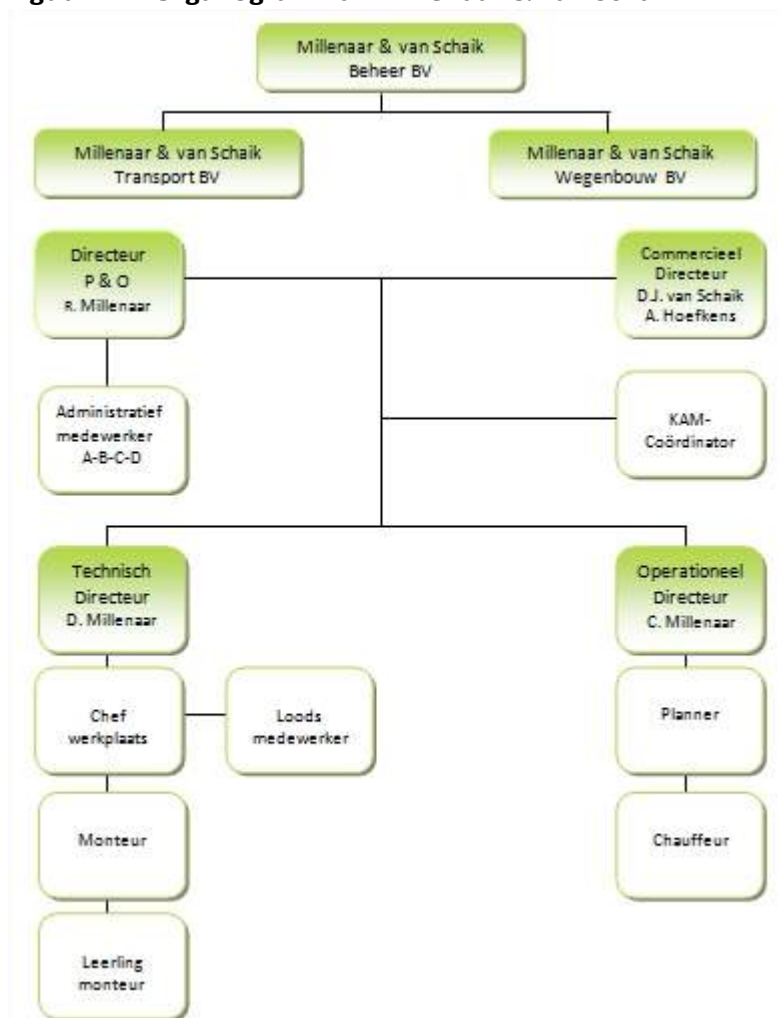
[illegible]

Millenaar & van Schaik
Beheer BV

Millenaar & van Schaik
Transport BV

Millenaar & van Schaik
Wegenbouw BV

Directeur
P & O
R. Millenaar

Commercieel
Directeur
D.J. van Schaik
A. Hoefkens

Administratief
medewerker
A-B-C-D

KAM-
Coördinator

Technisch
Directeur
D. Millenaar

Operationeel
Directeur
C. Millenaar

Chef
werkplaats

Loods
medewerker

Planner

Monteur

Chauffeur

Leerling
monteur